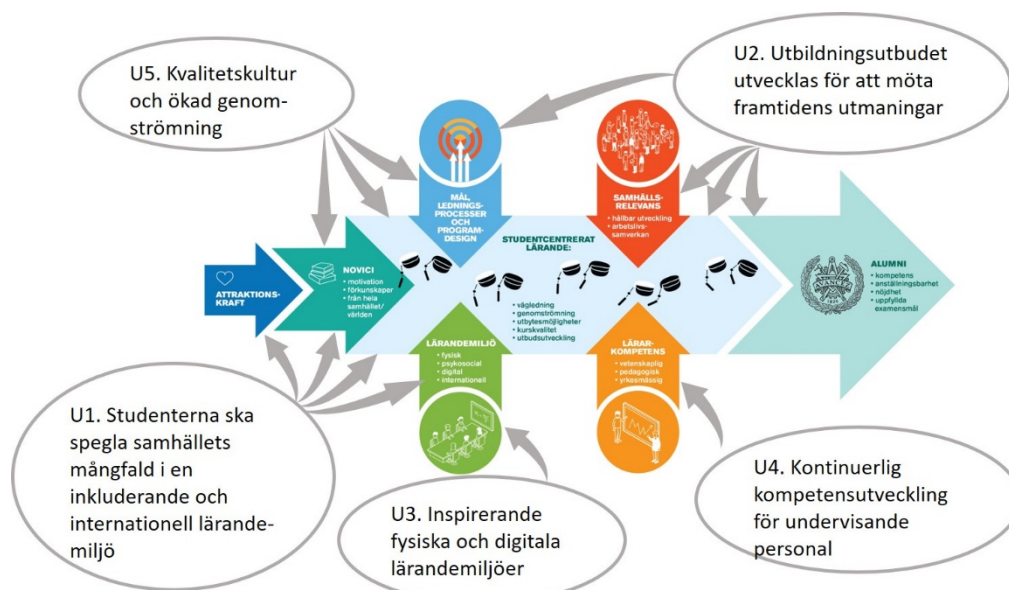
U5. Kvalitetskultur och ökad genomströmning

U2. Utbildningsutbudet utvecklas för att möta framtidens utmaningar

MÅL, LEDNINGS-PROCESSER OCH PROGRAM-DESIGN

SAMHÄLLS-RELEVANS
• hållbar utveckling
• arbetslivs-samverkan

ATTRAKTIONS-KRAFT

NOVICI
• motivation
• förkunskaper
• från hela samhället/världen

STUDENTCENTRERAT LÄRANDE:
• vägledning
• genomströmning
• utbytesmöjligheter
• kurskvalitet
• utbudsutveckling

ALUMNI
• kompetens
• anställningsbarhet
• nöjdhet
• uppfyllda examensmål

LÄRANDEMILJÖ
• fysisk
• psykosocial
• digital
• internationell

LÄRAR-KOMPETENS
• vetenskaplig
• pedagogisk
• yrkesmässig

U1. Studenterna ska spegla samhällets mångfald i en inkluderande och internationell lärandemiljö

U3. Inspirerande fysiska och digitala lärandemiljöer

U4. Kontinuerlig kompetensutveckling för undervisande personal